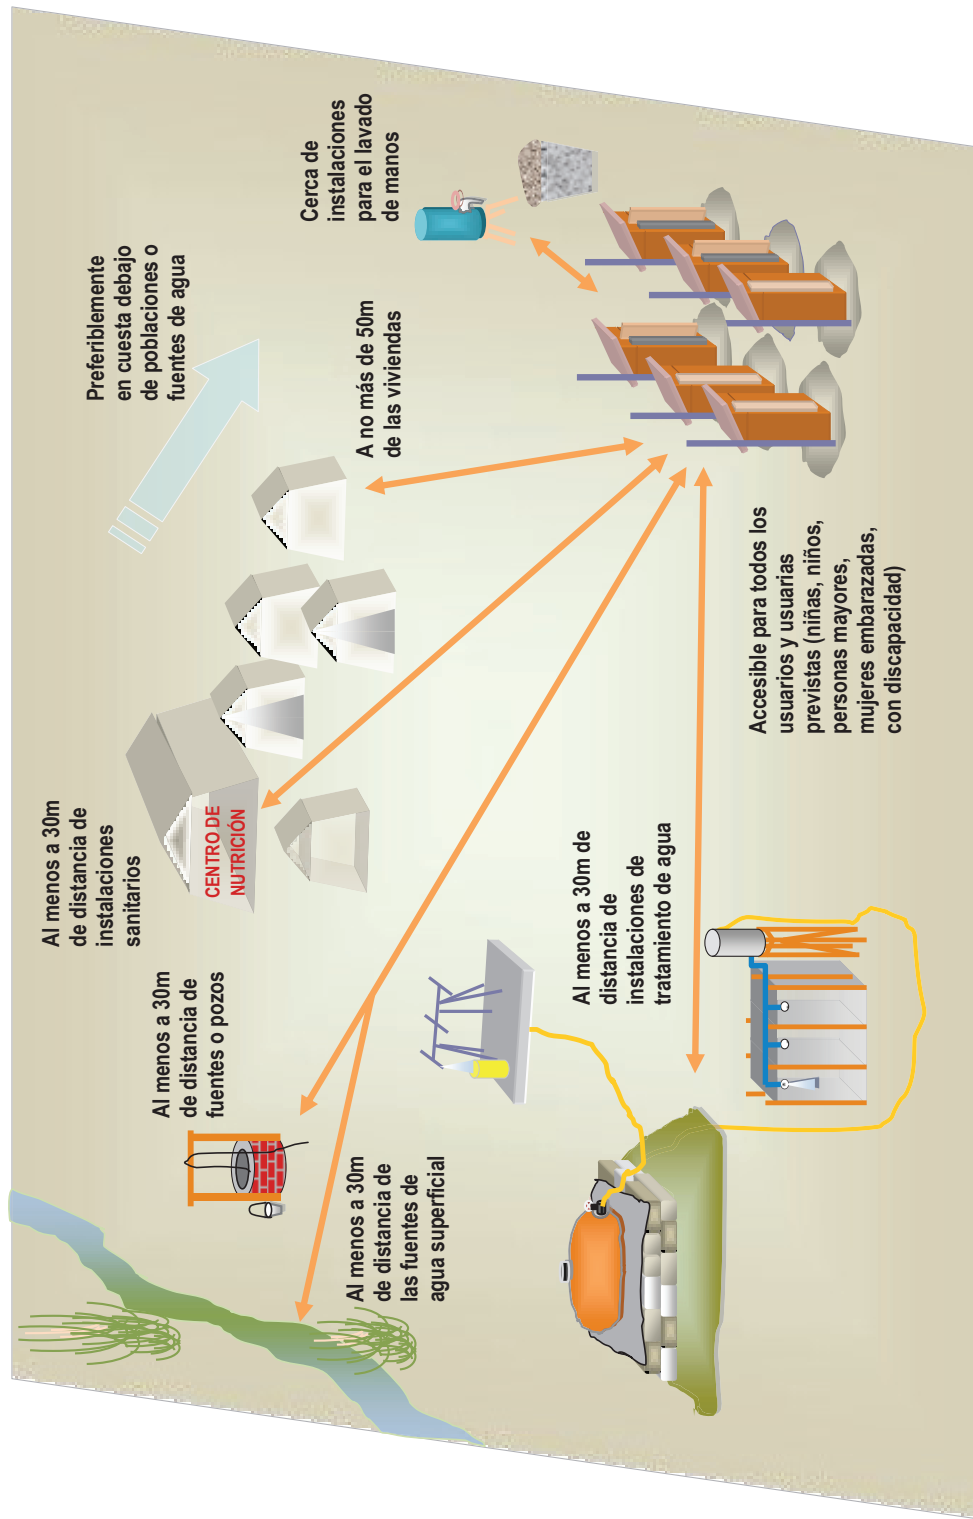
Cerca de instalaciones para el lavado de manos

Preferiblemente en cuesta debajo de poblaciones o fuentes de agua

A no más de 50m de las viviendas

Accesible para todos los usuarios y usuarias previstas (niñas, niños, personas mayores, mujeres embarazadas, con discapacidad)

Al menos a 30m de distancia de instalaciones sanitarios

CENTRO DE NUTRICIÓN

Al menos a 30m de distancia de fuentes o pozos

Al menos a 30m de distancia de instalaciones de tratamiento de agua

Al menos a 30m de distancia de las fuentes de agua superficial